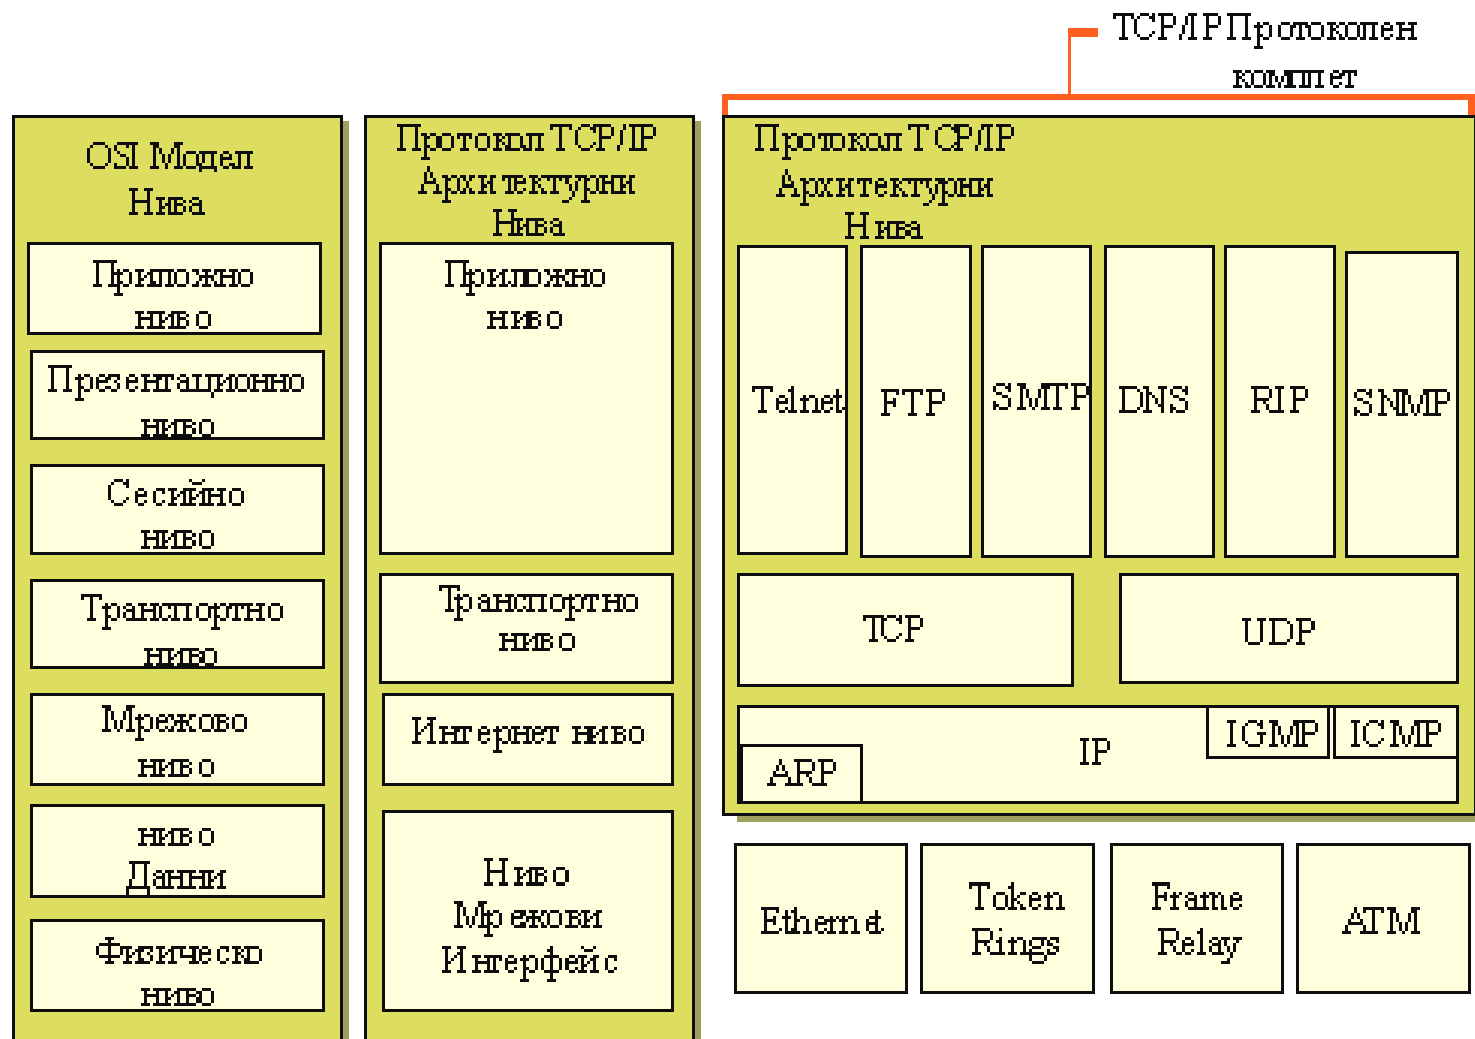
TCP/IP Протоколен комплет

OSI Модел Нива

Приложно ниво

Презентационно ниво

Сесийно ниво

Транспортно ниво

Мрежово ниво

ниво Данни

Физическо ниво

Протокол TCP/IP Архитектурни Нива

Приложно ниво

Транспортно ниво

Интернет ниво

Ниво Мрежови Интерфейс

Протокол TCP/IP Архитектурни Нива

Telnet

FTP

SMTP

DNS

RIP

SNMP

TCP

UDP

IGMP

ICMP

IP

ARP

Ethernet

Token Rings

Frame Relay

ATM